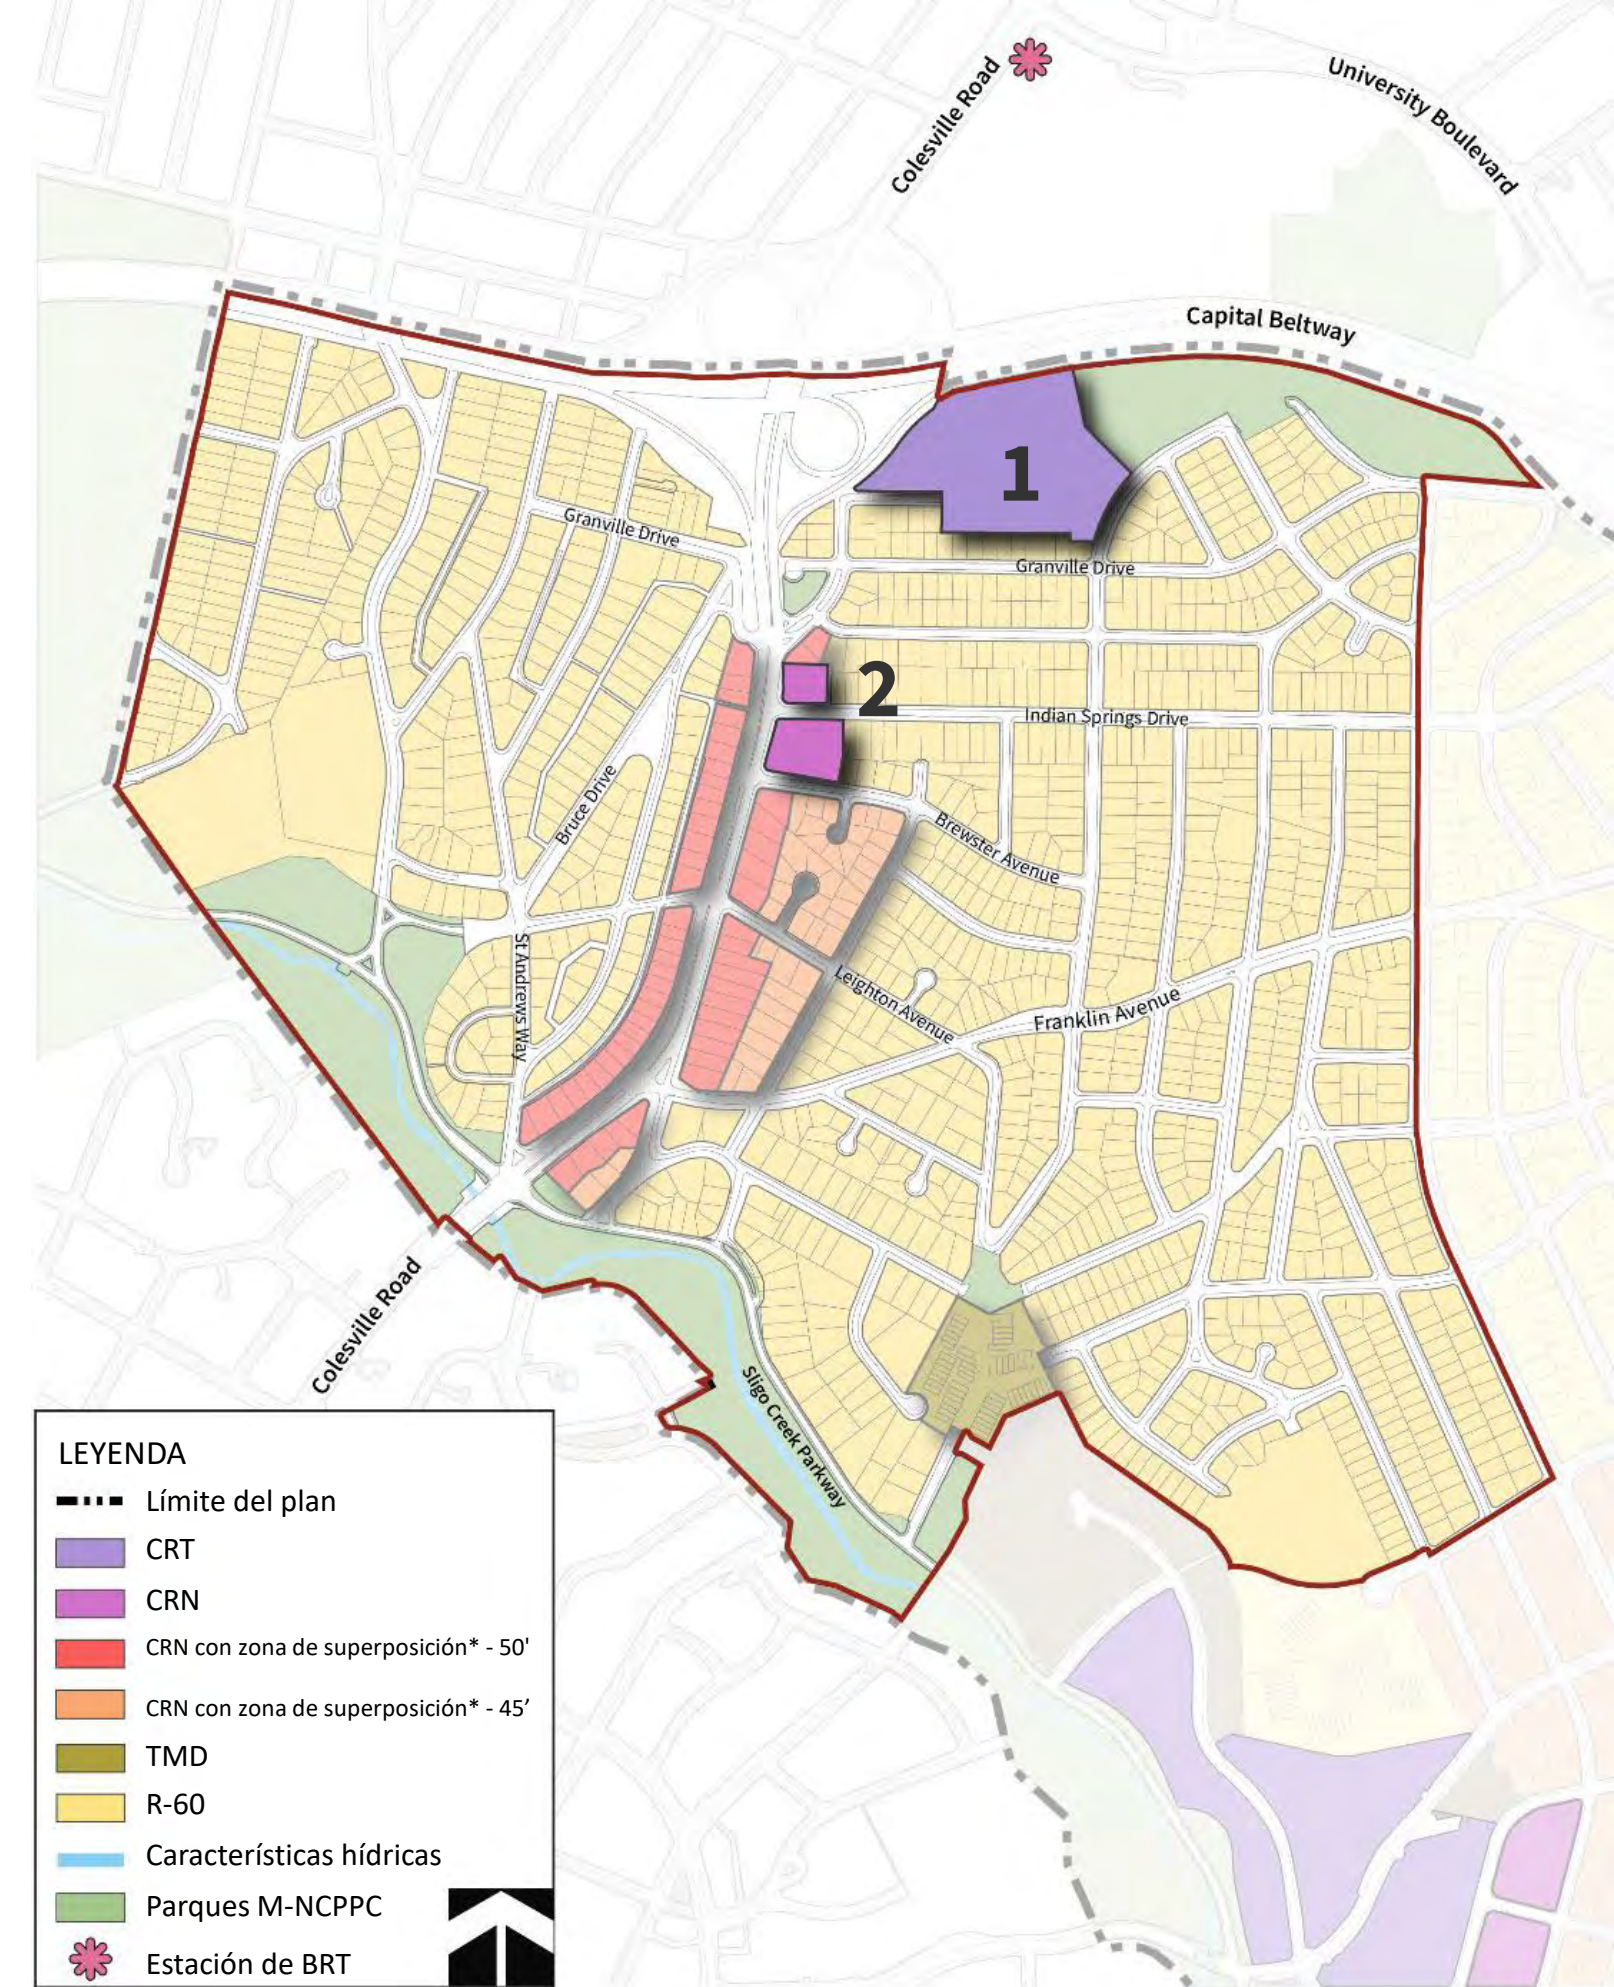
Colesville Road

University Boulevard

Capital Beltway

1

Granville Drive

Granville Drive

2

Indian Springs Drive

Bruce Drive

Brewster Avenue

St Andrews Way

Leighton Avenue

Franklin Avenue

Colesville Road

Sligo Creek Parkway

LEYENDA
Límite del plan
CRT
CRN
CRN con zona de superposición* - 50'
CRN con zona de superposición* - 45'
TMD
R-60
Características hídricas
Parques M-NCPPC
Estación de BRT